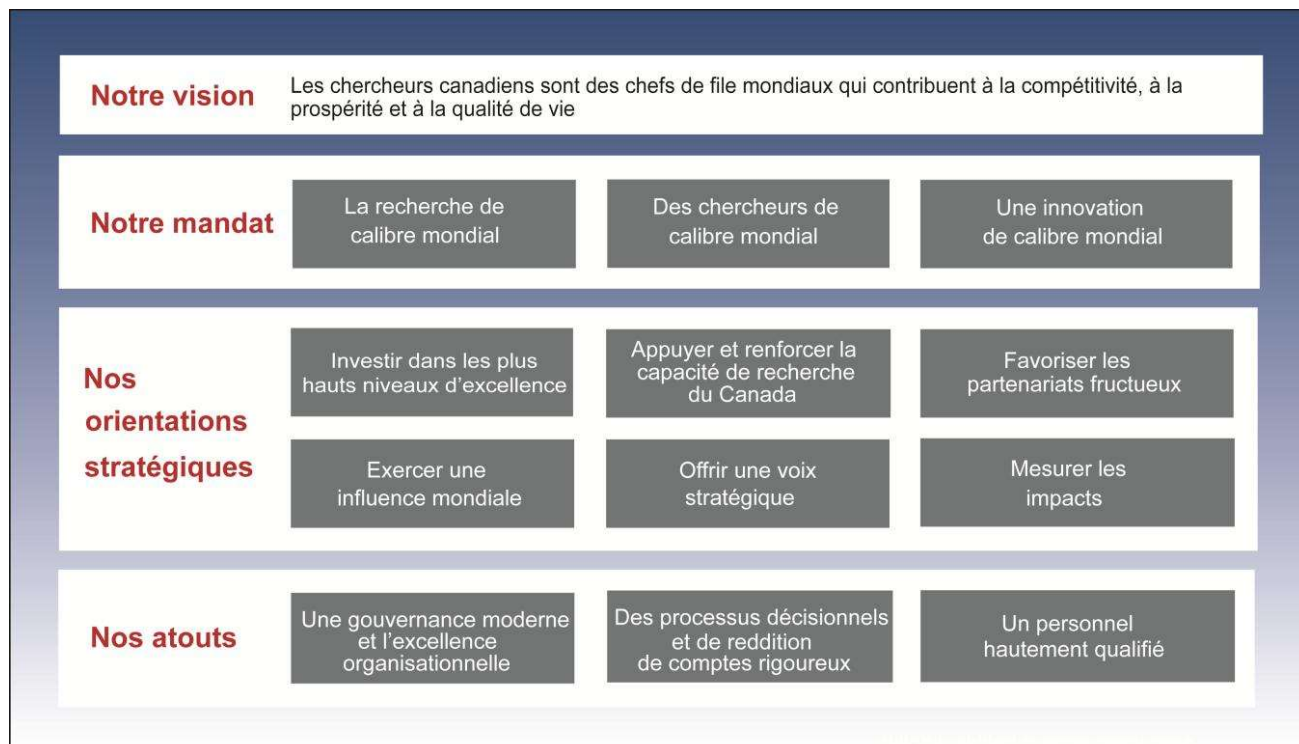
Notre vision

Les chercheurs canadiens sont des chefs de file mondiaux qui contribuent à la compétitivité, à la prospérité et à la qualité de vie

Notre mandat

La recherche de calibre mondial

Des chercheurs de calibre mondial

Une innovation de calibre mondial

Nos orientations stratégiques

Investir dans les plus hauts niveaux d'excellence

Appuyer et renforcer la capacité de recherche du Canada

Favoriser les partenariats fructueux

Exercer une influence mondiale

Offrir une voix stratégique

Mesurer les impacts

Nos atouts

Une gouvernance moderne et l'excellence organisationnelle

Des processus décisionnels et de reddition de comptes rigoureux

Un personnel hautement qualifié